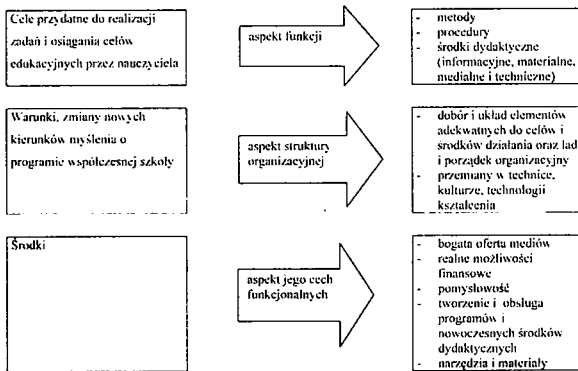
Cele przydatne do realizacji zadań i osiągania celów edukacyjnych przez nauczyciela

aspekt funkcji

- metody
- procedury
- środki dydaktyczne (informacyjne, materialne, medialne i techniczne)

Warunki, zmiany nowych kierunków myślenia o programie współczesnej szkoły

aspekt struktury organizacyjnej

- dobór i układ elementów adekwatnych do celów i środków działania oraz ład i porządek organizacyjny
- przemiany w technice, kulturze, technologii kształcenia

Środki

aspekt jego cech funkcjonalnych

- bogata oferta mediów
- realne możliwości finansowe
- pomysłowość
- tworzenie i obsługa programów i nowoczesnych środków dydaktycznych
- narzędzia i materiały